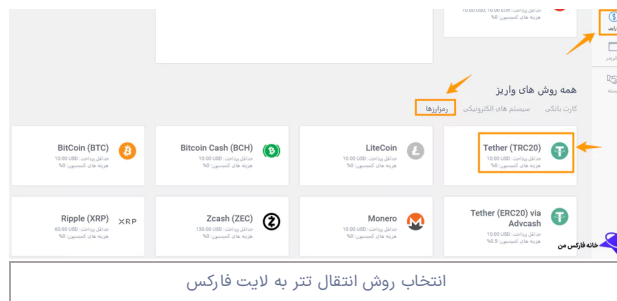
10.00 USD ;10.00 EUR :حداقل پرداخت
هزینه های کمیسیون: 0%

واریز

برداشت

همه روش های واریز

کارت بانکی   سیستم های الکترونیکی   رمزارزها

BitCoin (BTC)
حداقل پرداخت: 10.00 USD
هزینه های کمیسیون: 0%

Bitcoin Cash (BCH)
حداقل پرداخت: 10.00 USD
هزینه های کمیسیون: 0%

LiteCoin
حداقل پرداخت: 10.00 USD
هزینه های کمیسیون: 0%

Tether (TRC20)
حداقل پرداخت: 10.00 USD
هزینه های کمیسیون: 0%

Ripple (XRP)
حداقل پرداخت: 40.00 USD
هزینه های کمیسیون: 0%

XRP

Zcash (ZEC)
حداقل پرداخت: 150.00 USD
هزینه های کمیسیون: 0%

Monero
حداقل پرداخت: 10.00 USD
هزینه های کمیسیون: 0%

Tether (ERC20) via Advcash
حداقل پرداخت: 10.00 USD
هزینه های کمیسیون: 0.5%

خانه فارکس من

انتخاب روش انتقال تتر به لایت فارکس